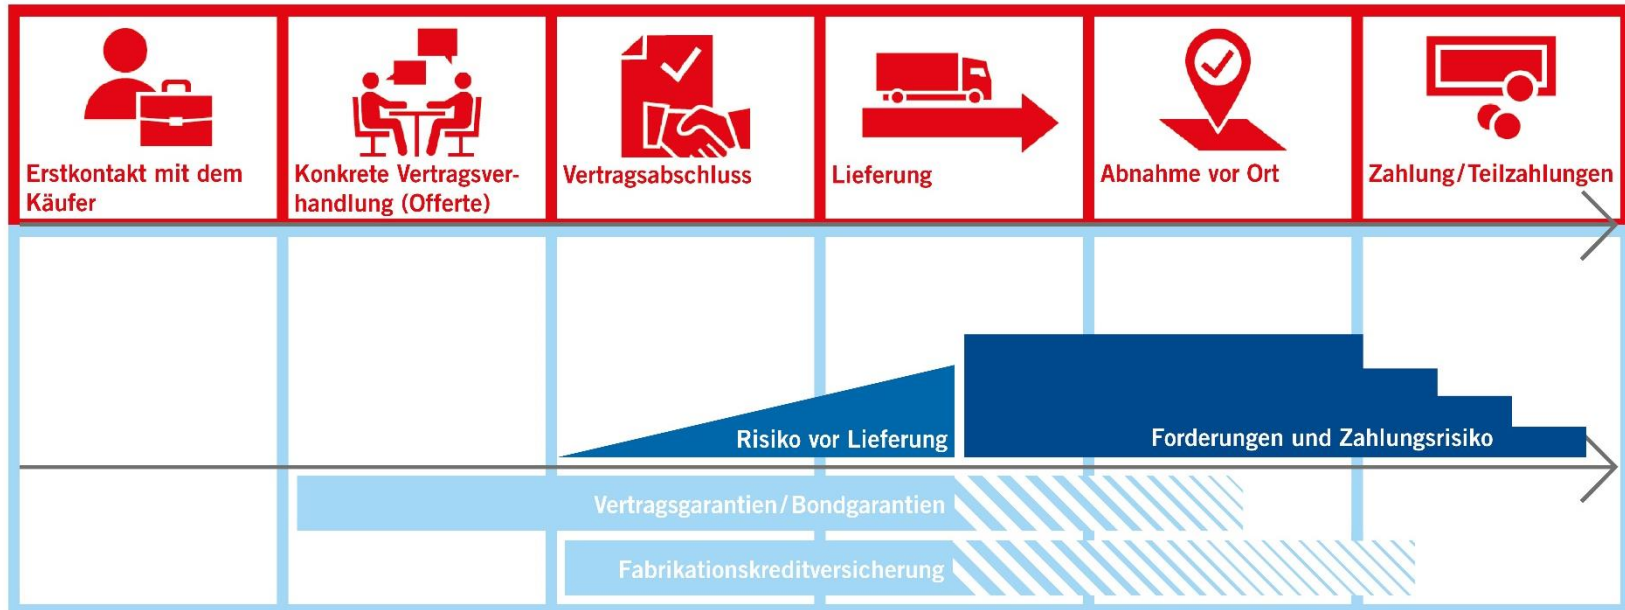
Erstkontakt mit dem Käufer

Konkrete Vertragsverhandlung (Offerte)

Vertragsabschluss

Lieferung

Abnahme vor Ort

Zahlung/Teilzahlungen

Risiko vor Lieferung

Forderungen und Zahlungsrisiko

Vertragsgarantien/Bondgarantien

Fabrikationskreditversicherung